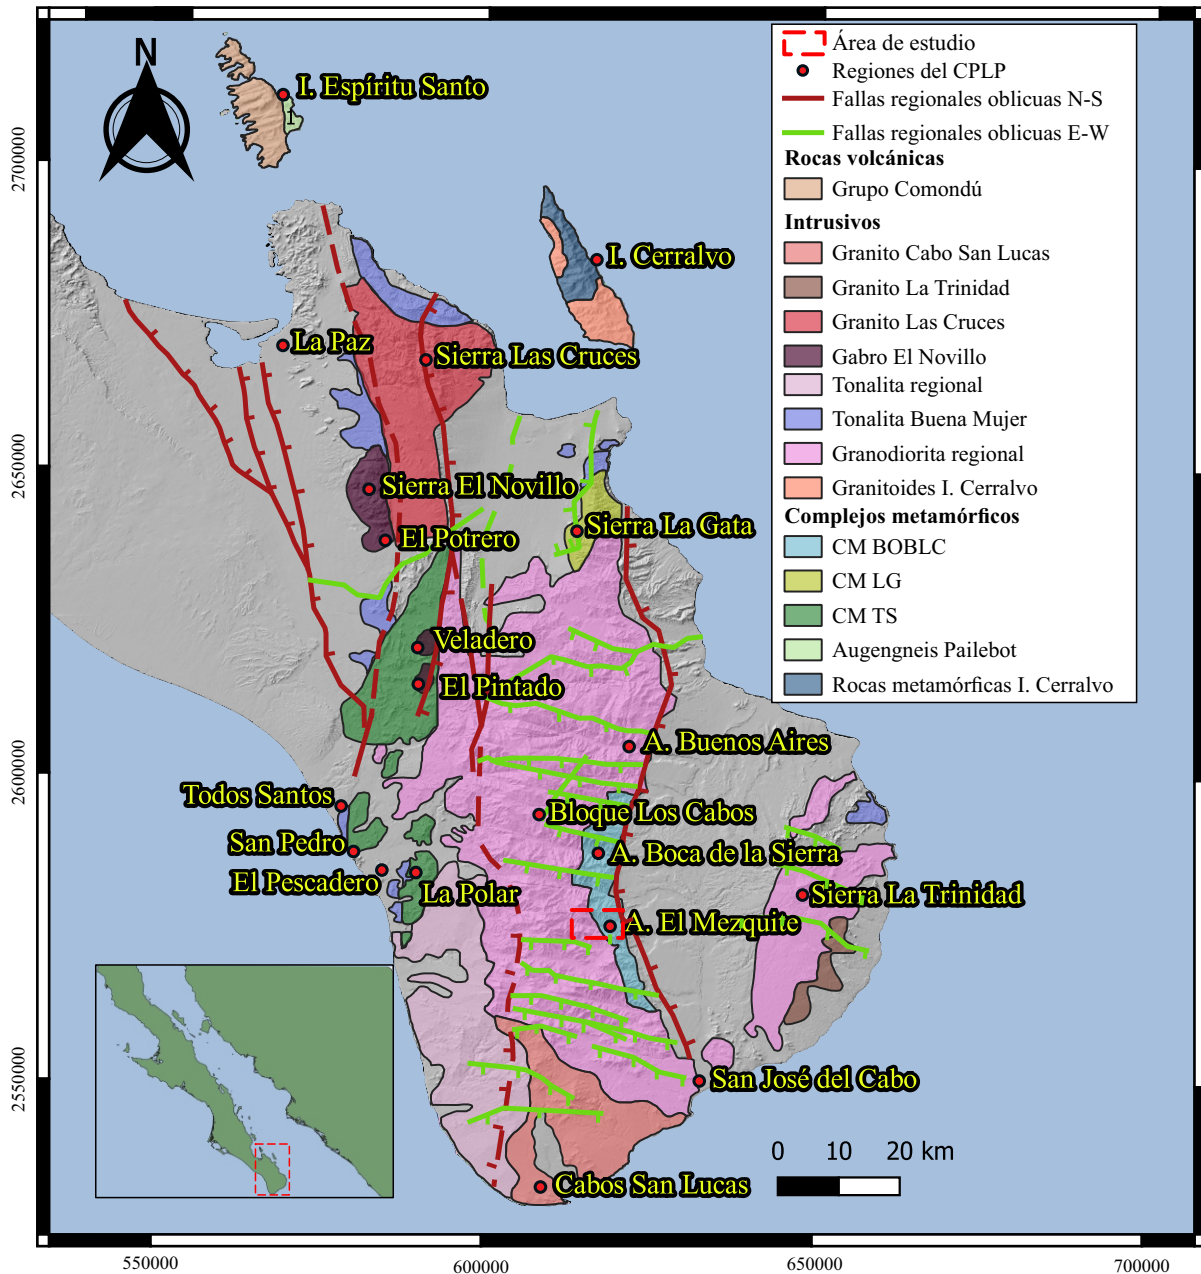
N

I. Espíritu Santo
I. Cerralvo
La Paz
Sierra Las Cruces
Sierra El Novillo
El Potrero
Sierra La Gata
Veladero
El Pintado
A. Buenos Aires
Todos Santos
Bloque Los Cabos
San Pedro
A. Boca de la Sierra
El Pescadero
La Polar
Sierra La Trinidad
A. El Mezquite
San José del Cabo
Cabos San Lucas

Área de estudio
Regiones del CPLP
Fallas regionales oblicuas N-S
Fallas regionales oblicuas E-W
Rocas volcánicas
Grupo Comondú
Intrusivos
Granito Cabo San Lucas
Granito La Trinidad
Granito Las Cruces
Gabro El Novillo
Tonalita regional
Tonalita Buena Mujer
Granodiorita regional
Granitoides I. Cerralvo
Complejos metamórficos
CM BOBLC
CM LG
CM TS
Augengneis Pailebot
Rocas metamórficas I. Cerralvo

0 10 20 km

2700000
2650000
2600000
2550000

550000
600000
650000
700000